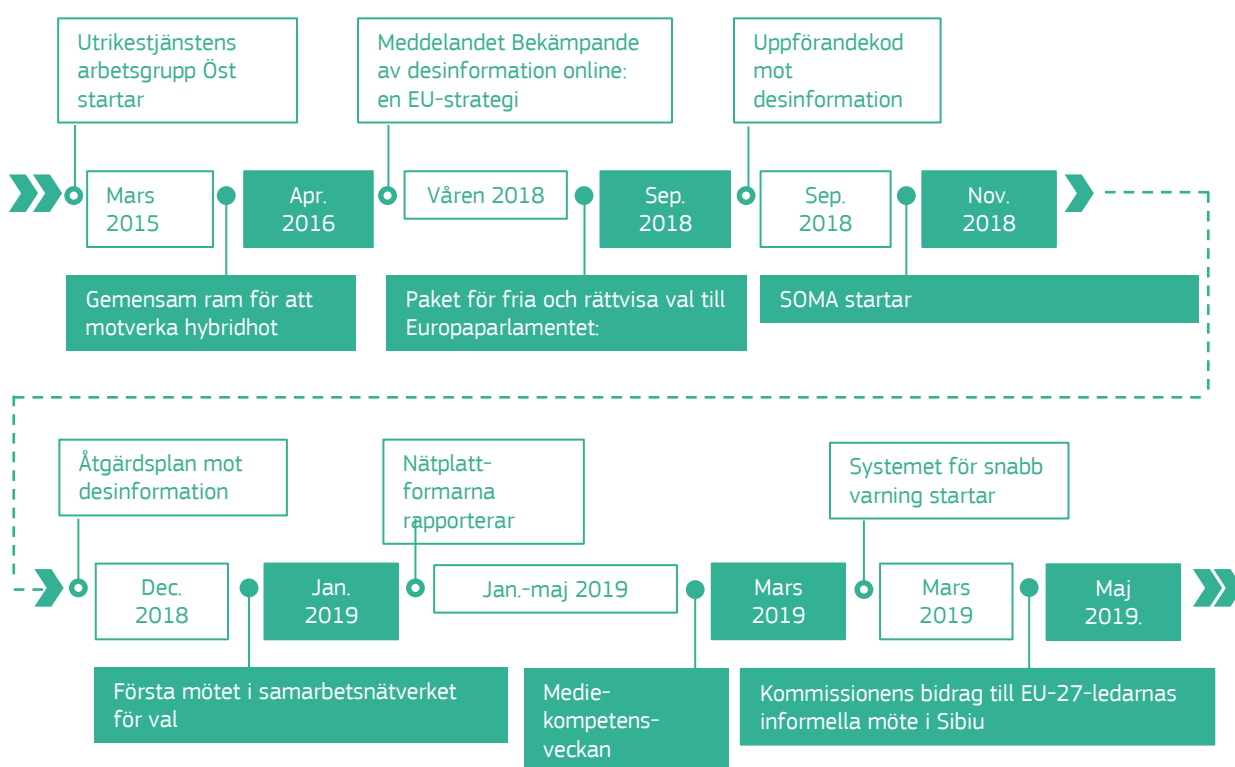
Utrikestjänstens arbetsgrupp Öst startar

Meddelandet Bekämpande av desinformation online: en EU-strategi

Uppförandekod mot desinformation

Mars 2015

Apr. 2016

Våren 2018

Sep. 2018

Sep. 2018

Nov. 2018

Gemensam ram för att motverka hybridhot

Paket för fria och rättvisa val till Europaparlamentet:

SOMA startar

Åtgärdsplan mot desinformation

Nätplatt-formarna rapporterar

Systemet för snabb varning startar

Dec. 2018

Jan. 2019

Jan.-maj 2019

Mars 2019

Mars 2019

Maj 2019.

Första mötet i samarbetsnätverket för val

Medie-kompetens-veckan

Kommissionens bidrag till EU-27-ledarnas informella möte i Sibiu